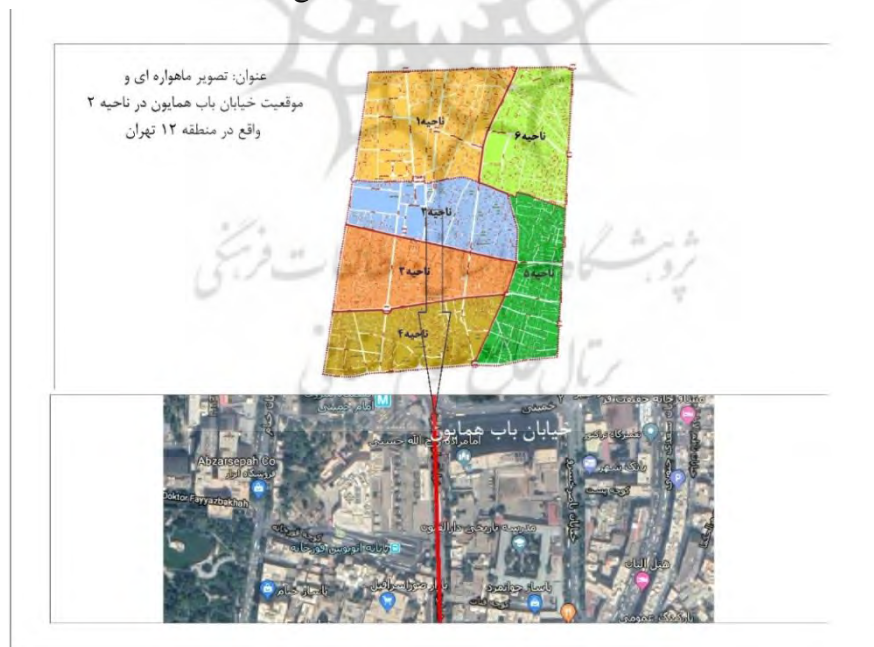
عنوان: تصویر ماهواره ای و موقعیت خیابان باب همایون در ناحیه ۲ واقع در منطقه ۱۲ تهران

ناحیه۱
ناحیه۶
ناحیه۲
ناحیه۳
ناحیه۵
ناحیه۴

پژوهشگاه علوم انسانی و مطالعات فرهنگی
پرتال جامع علوم انسانی

خیابان باب همایون
Abzarsepah Co
Doktor Fayyazbakhsh
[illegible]